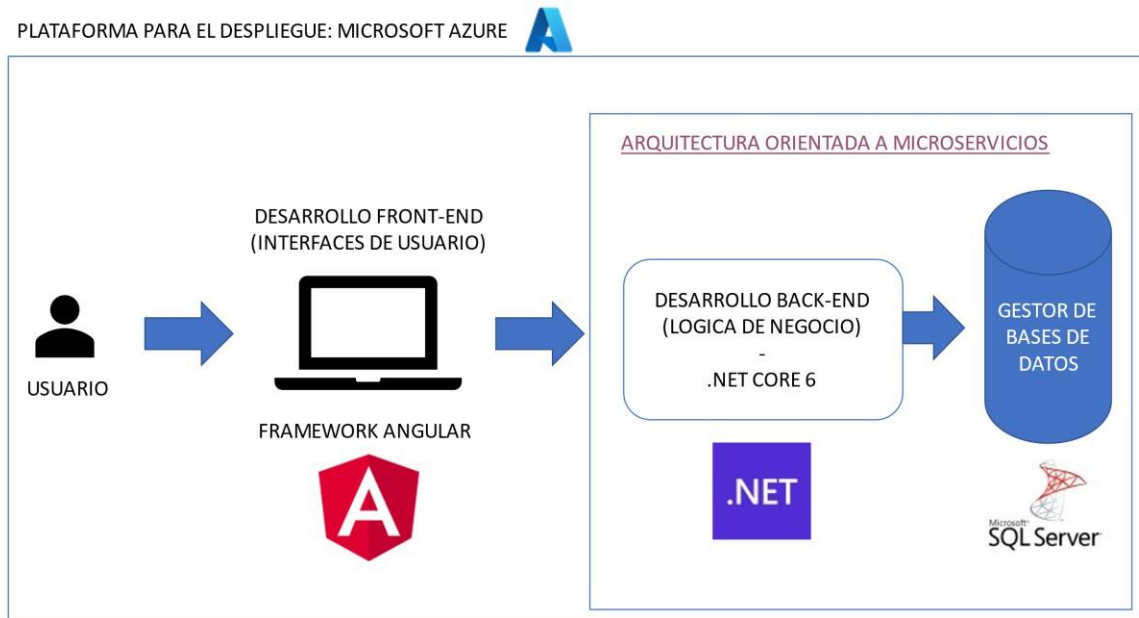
PLATAFORMA PARA EL DESPLIEGUE: MICROSOFT AZURE

ARQUITECTURA ORIENTADA A MICROSERVICIOS

DESARROLLO FRONT-END
(INTERFACES DE USUARIO)

USUARIO

DESARROLLO BACK-END
(LOGICA DE NEGOCIO)
-
.NET CORE 6

GESTOR DE BASES DE DATOS

FRAMEWORK ANGULAR

.NET

Microsoft
SQL Server